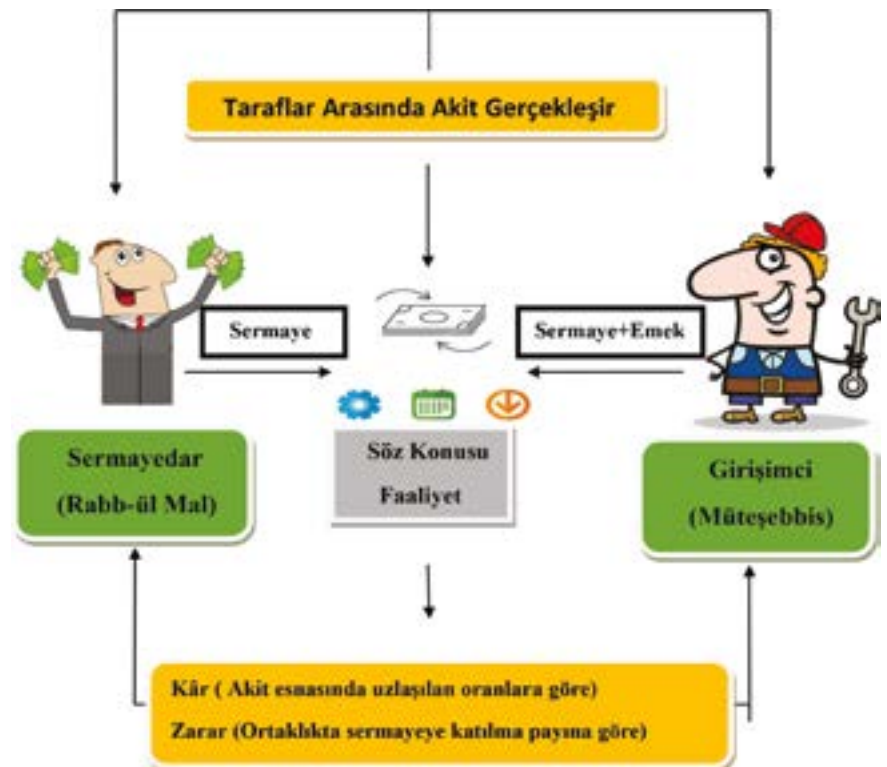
Taraflar Arasında Akit Gerçekleşir

Sermaye

Sermaye+Emek

Sermayedar
(Rabb-ül Mal)

Söz Konusu
Faaliyet

Girişimci
(Müteşebbis)

Kâr ( Akit esnasında uzlaşılan oranlara göre)
Zarar (Ortaklıkta sermayeye katılma payına göre)